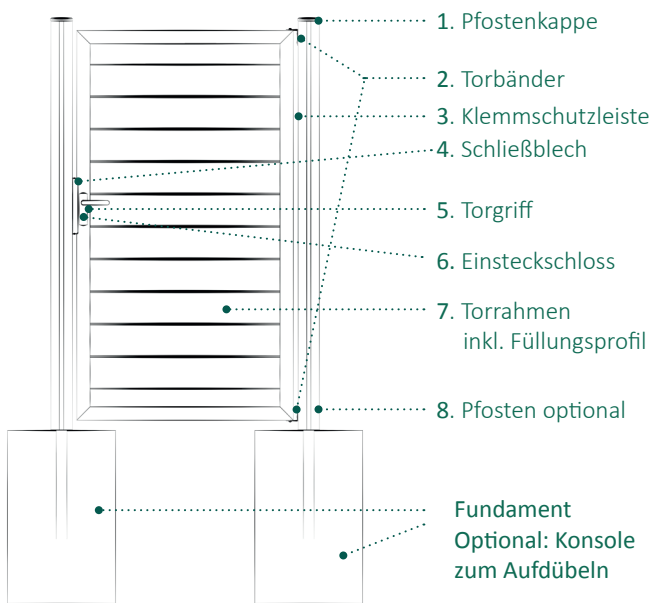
1. Pfostenkappe

2. Torbänder

3. Klemmschutzleiste

4. Schließblech

5. Torgriff

6. Einsteckschloss

7. Torrahmen inkl. Füllungsprofil

8. Pfosten optional

Fundament
Optional: Konsole
zum Aufdübeln